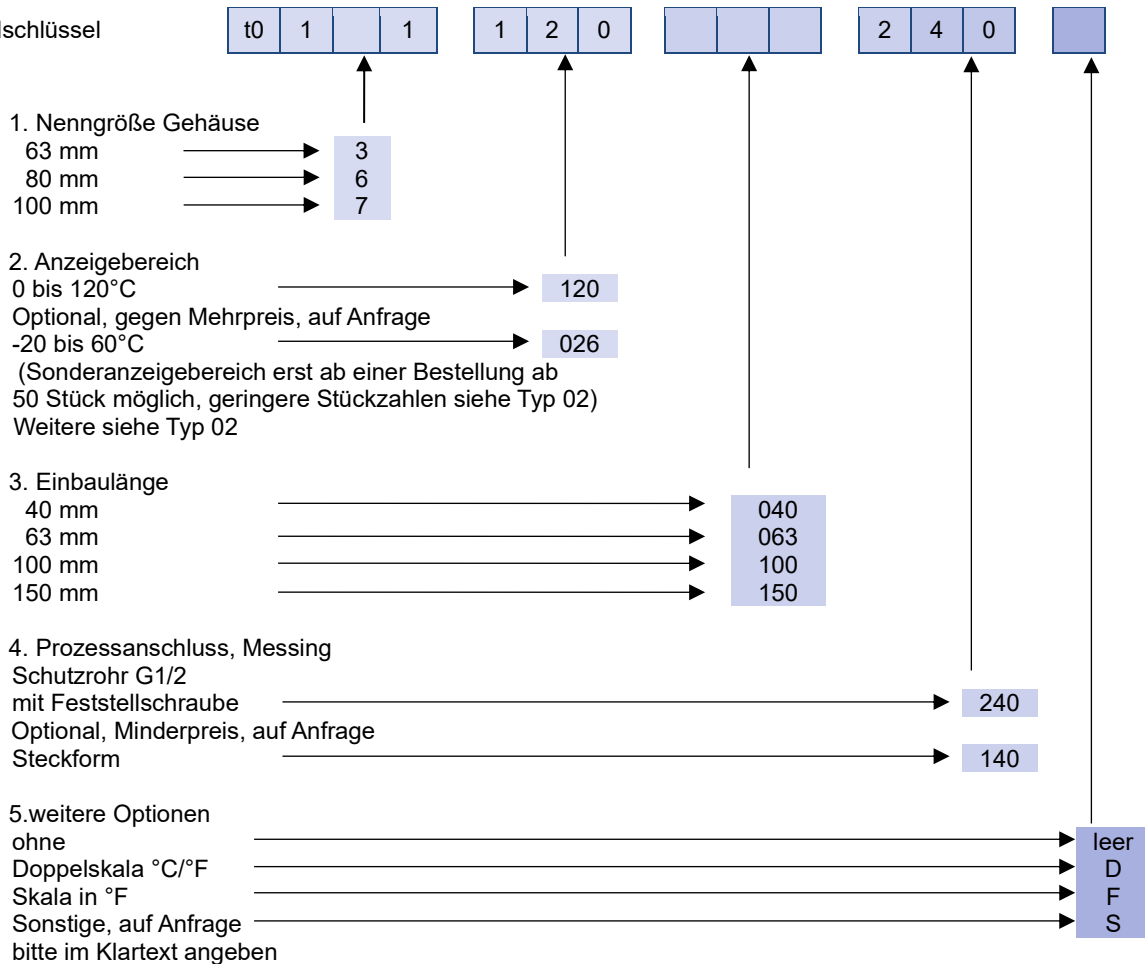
lschlüssel

| t0 | 1 |  | 1 |
|---|---|---|---|

| 1 | 2 | 0 |
|---|---|---|

|  |  |  |
|---|---|---|

| 2 | 4 | 0 |
|---|---|---|

1. Nenngröße Gehäuse
63 mm 3
80 mm 6
100 mm 7

2. Anzeigebereich
0 bis 120°C 120
Optional, gegen Mehrpreis, auf Anfrage
-20 bis 60°C 026
(Sonderanzeigebereich erst ab einer Bestellung ab 50 Stück möglich, geringere Stückzahlen siehe Typ 02)
Weitere siehe Typ 02

3. Einbaulänge
40 mm 040
63 mm 063
100 mm 100
150 mm 150

4. Prozessanschluss, Messing
Schutzrohr G1/2
mit Feststellschraube 240
Optional, Minderpreis, auf Anfrage
Steckform 140

5.weitere Optionen
ohne leer
Doppelskala °C/°F D
Skala in °F F
Sonstige, auf Anfrage S
bitte im Klartext angeben